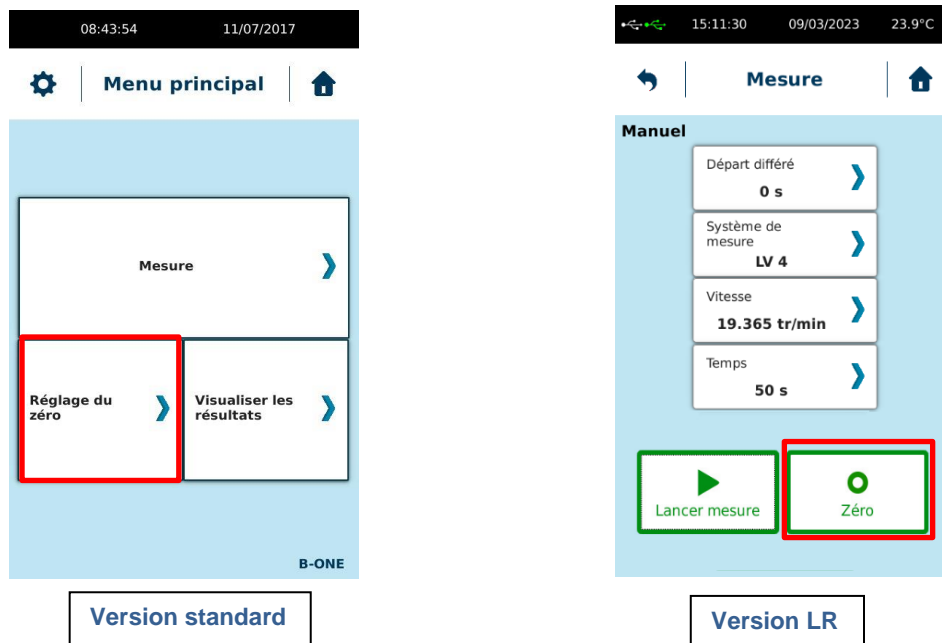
08:43:54 11/07/2017

Menu principal

Mesure

Réglage du zéro

Visualiser les résultats

B-ONE

Version standard

15:11:30 09/03/2023 23.9°C

Mesure

Manuel

Départ différé
0 s

Système de mesure
LV 4

Vitesse
19.365 tr/min

Temps
50 s

Lancer mesure

Zéro

Version LR